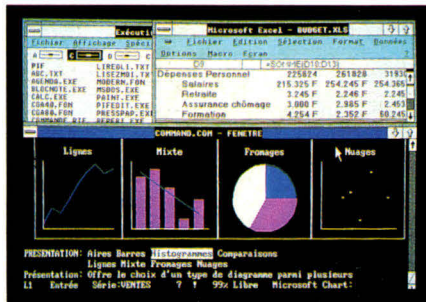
Exécuti
Fichier Affichage Spéci
PIF
ABC.TXT
AGENDA.EXE
BLOCNOTE.EXE
CALC.EXE
CGA40.FON
CGA80.FON
LIRE0.1.TXT
LISEZMOI.TX
MODERN.FON
MSDOS.EXE
PAINT.EXE
PIFEDIT.EXE
PRESSPAP.EXE
Microsoft Excel - BUDGET.XLG
Fichier Edition Sélection Format Données
Options Macro Ecran
C9
=SOMME(D10:D13)
| Depenses Personnel | 225624 | 261828 | 3183 |
|---|---|---|---|
| Salaires | 215.325 F | 254.245 F | 254.365 |
| Retraite | 3.245 F | 2.248 F | 2.245 |
| Assurance chômage | 3.000 F | 2.985 F | 2.453 |
| Formation | 4.254 F | 2.352 F | 60.245 |
COMMAND.COM - FENETRE
Lignes
Mixte
Fromages
Nuages
PRESENTATION: Aires Barres Histogrammes Comparaisons
Lignes Mixte Fromages Nuages
Présentation: Offre le choix d'un type de diagramme parmi plusieurs
L1 Entrée Série:VENTES ? ! 99% Libre Microsoft Chart: